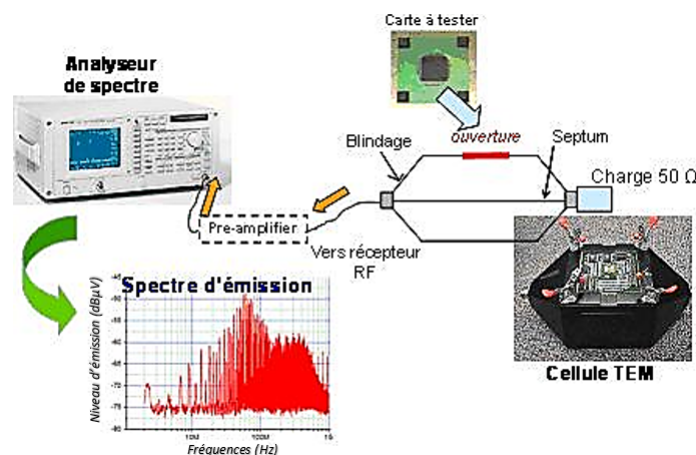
Carte à tester

Analyseur de spectre

ouverture

Blindage

Septum

Charge 50 Ω

Pre-amplifier

Vers récepteur RF

Spectre d'émission

Niveau d'émission (dBµV)

-50

-55

-60

-65

-70

-75

-80

10M

100M

1G

Fréquences (Hz)

Cellule TEM